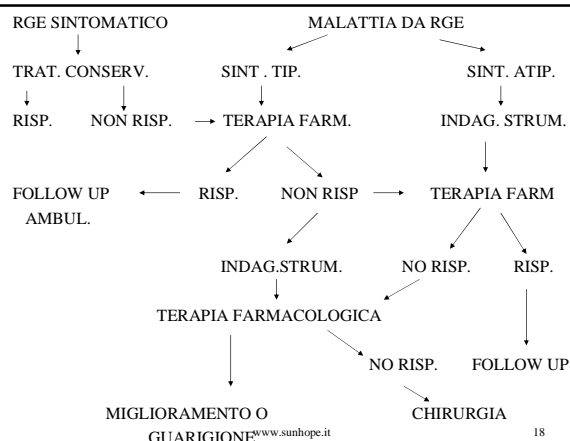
RGE SINTOMATICO

MALATTIA DA RGE

TRAT. CONSERV.

SINT . TIP.

SINT. ATIP.

RISP.

NON RISP.

TERAPIA FARM.

INDAG. STRUM.

FOLLOW UP AMBUL.

RISP.

NON RISP

TERAPIA FARM

INDAG.STRUM.

NO RISP.

RISP.

TERAPIA FARMACOLOGICA

NO RISP.

FOLLOW UP

MIGLIORAMENTO O GUARIGIONE

CHIRURGIA

www.sunhope.it

18